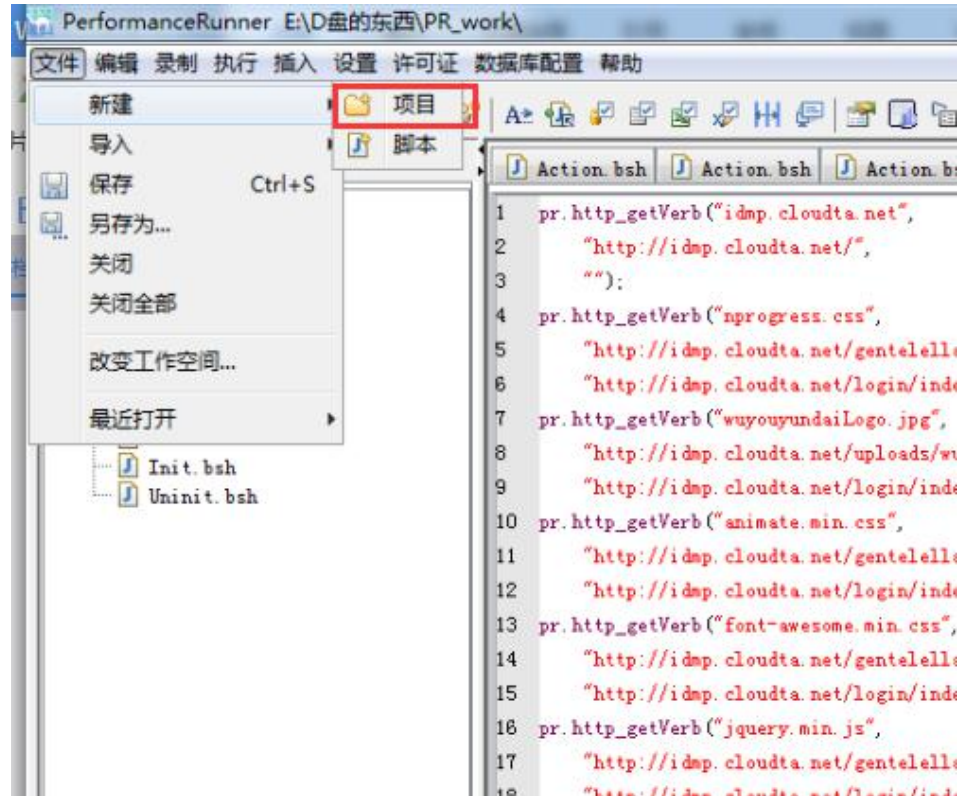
PerformanceRunner E:\D盘的东西\PR_work\

文件 编辑 录制 执行 插入 设置 许可证 数据库配置 帮助

新建
导入
保存 Ctrl+S
另存为...
关闭
关闭全部
改变工作空间...
最近打开

项目
脚本

Init.bsh
Uninit.bsh

Action.bsh | Action.bsh | Action.b

1 pr.http_getVerb("idmp.cloudta.net",
2 "http://idmp.cloudta.net/",
3 "");
4 pr.http_getVerb("nprogress.css",
5 "http://idmp.cloudta.net/gentelell
6 "http://idmp.cloudta.net/login/inde
7 pr.http_getVerb("wuyouyundaiLogo.jpg",
8 "http://idmp.cloudta.net/uploads/wu
9 "http://idmp.cloudta.net/login/inde
10 pr.http_getVerb("animate.min.css",
11 "http://idmp.cloudta.net/gentelell
12 "http://idmp.cloudta.net/login/inde
13 pr.http_getVerb("font-awesome.min.css",
14 "http://idmp.cloudta.net/gentelell
15 "http://idmp.cloudta.net/login/inde
16 pr.http_getVerb("jquery.min.js",
17 "http://idmp.cloudta.net/gentelell
18 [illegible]